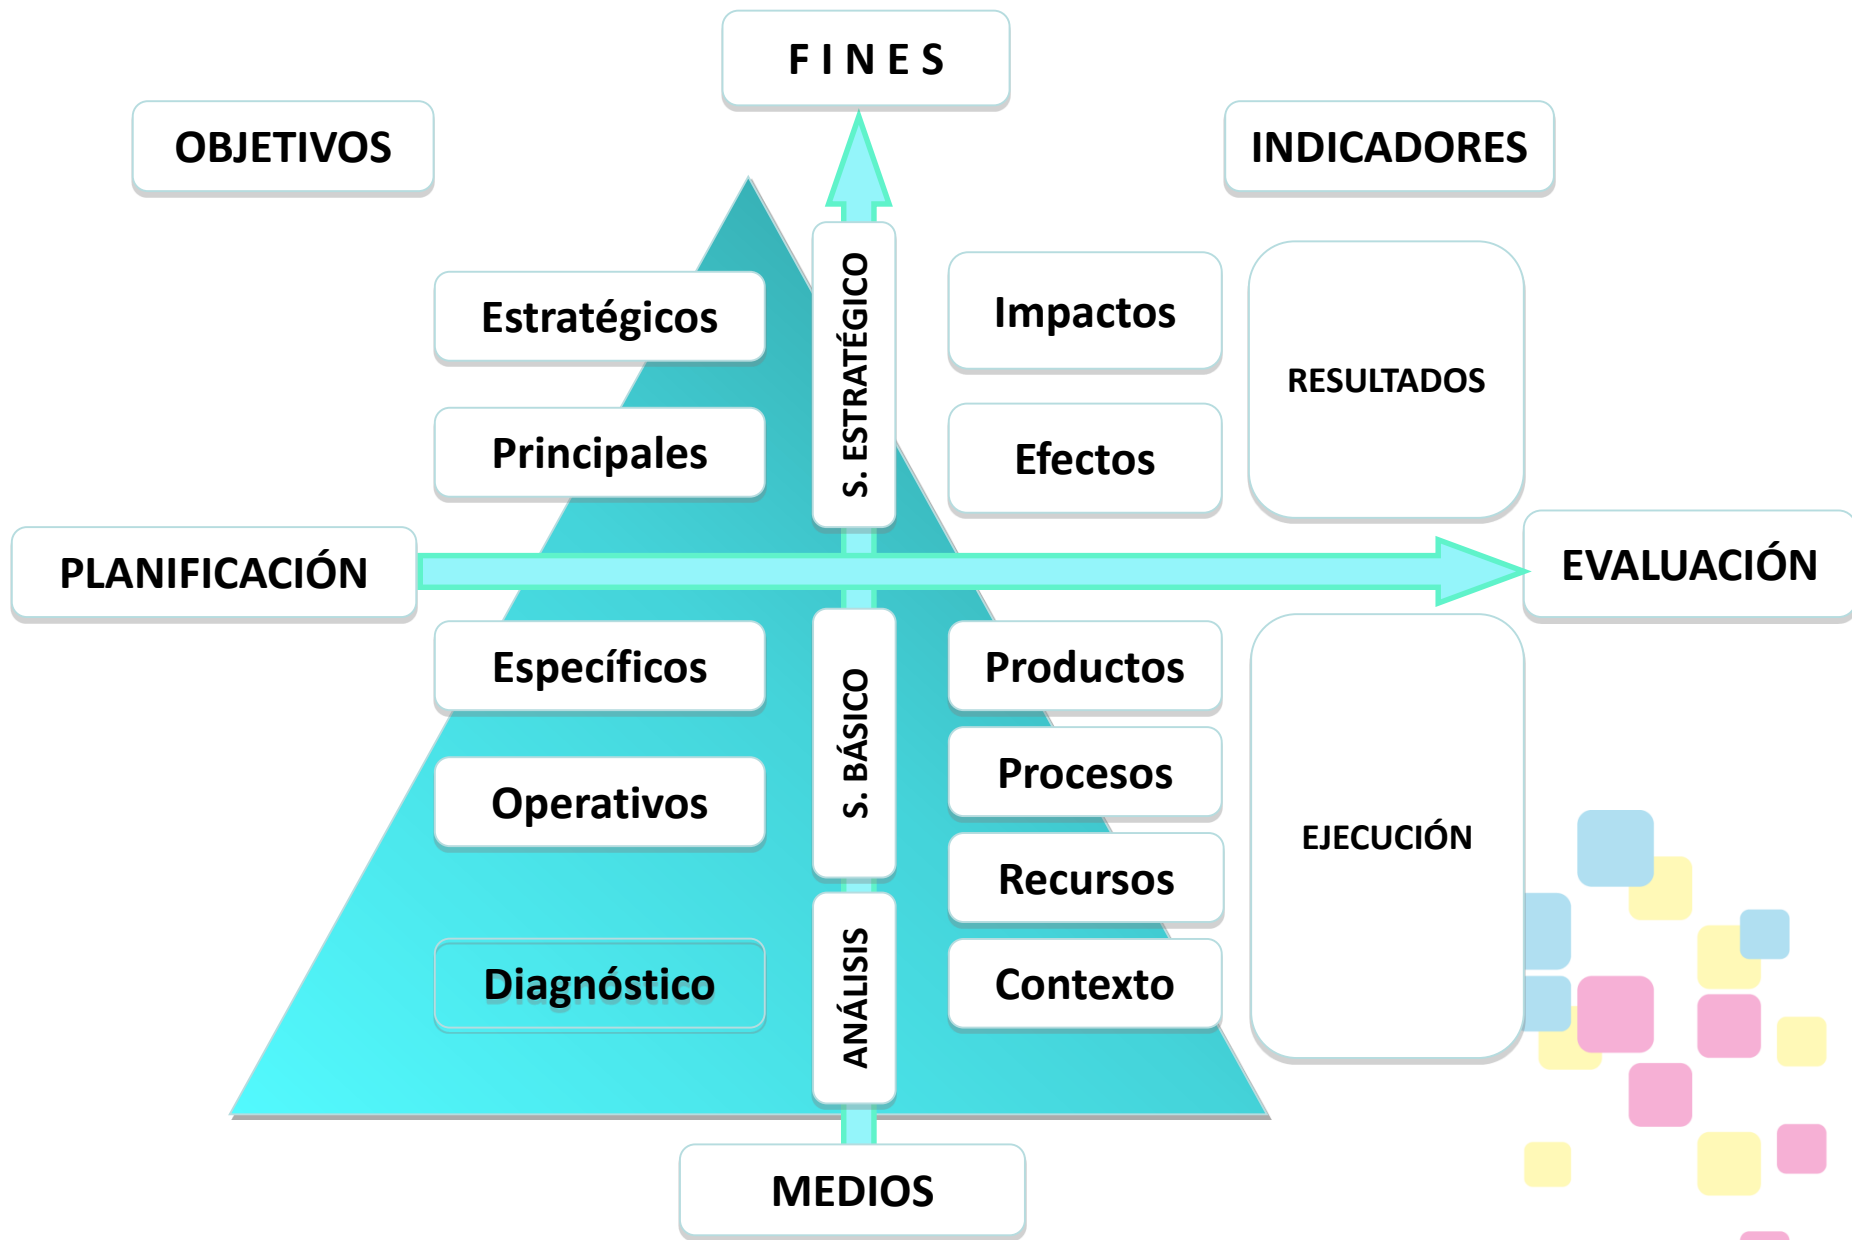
FINES

OBJETIVOS

INDICADORES

Estratégicos

S. ESTRATÉGICO

Impactos

RESULTADOS

Principales

Efectos

PLANIFICACIÓN

EVALUACIÓN

Específicos

S. BÁSICO

Productos

Operativos

Procesos

EJECUCIÓN

Recursos

Diagnóstico

ANÁLISIS

Contexto

MEDIOS